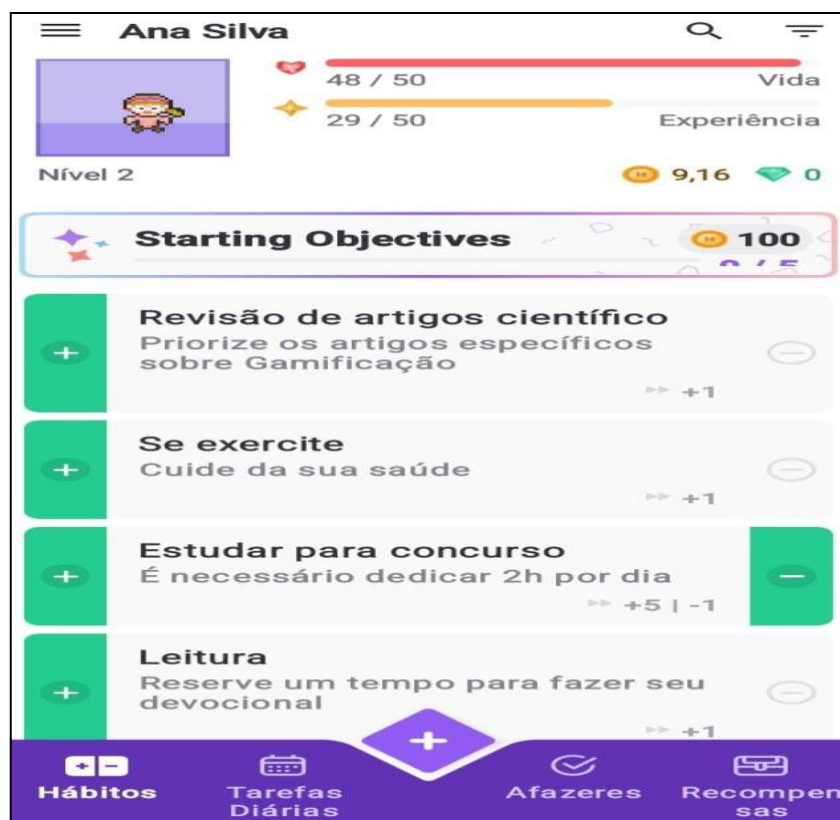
Ana Silva

48 / 50
Vida

29 / 50
Experiência

Nível 2

9,16 0

Starting Objectives 100

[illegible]

+
Revisão de artigos científico
Priorize os artigos específicos sobre Gamificação
+1

+
Se exercite
Cuide da sua saúde
+1

+
Estudar para concurso
É necessário dedicar 2h por dia
+5 | -1

+
Leitura
Reserve um tempo para fazer seu devocional
+1

Hábitos
Tarefas Diárias
Afazeres
Recompensas